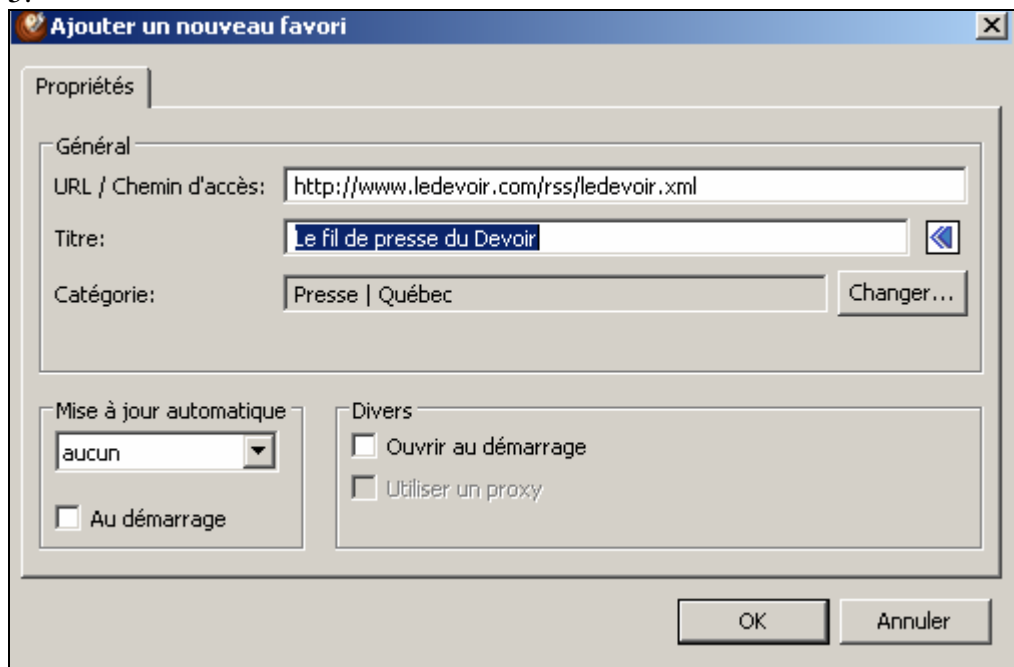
Ajouter un nouveau favori

Propriétés

Général

URL / Chemin d'accès: http://www.ledevoir.com/rss/ledevoir.xml

Titre: Le fil de presse du Devoir

Catégorie: Presse | Québec

Changer...

Mise à jour automatique

aucun

Au démarrage

Divers

Ouvrir au démarrage

Utiliser un proxy

OK

Annuler